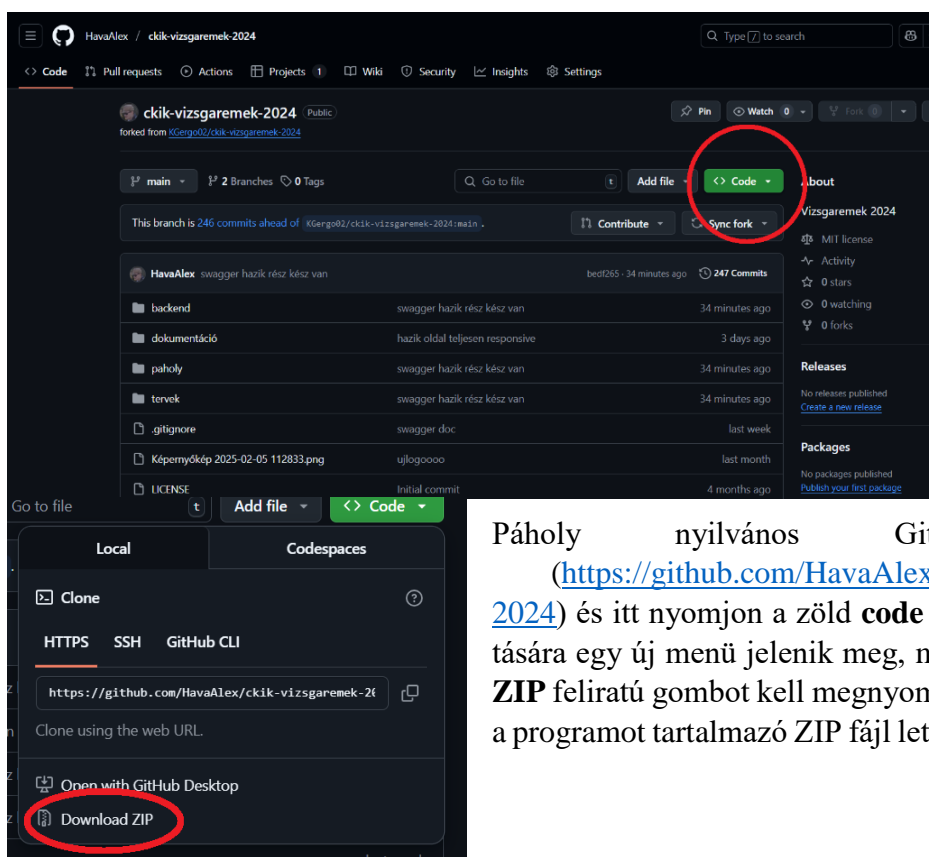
HavaAlex / ckik-vizsgaremek-2024

Type / to search

Code Pull requests Actions Projects 1 Wiki Security Insights Settings

ckik-vizsgaremek-2024 Public

forked from KGergo02/ckik-vizsgaremek-2024

Pin Watch 0 Fork 0

main 2 Branches 0 Tags Go to file t Add file Code

This branch is 246 commits ahead of KGergo02/ckik-vizsgaremek-2024:main .

Contribute Sync fork

HavaAlex swagger hazik rész kész van bedf265 · 34 minutes ago 247 Commits

| | | |
|---|---|---|
| backend | swagger hazik rész kész van | 34 minutes ago |
| dokumentáció | hazik oldal teljesen responsive | 3 days ago |
| paholy | swagger hazik rész kész van | 34 minutes ago |
| tervek | swagger hazik rész kész van | 34 minutes ago |
| .gitignore | swagger doc | last week |
| Képernyőkép 2025-02-05 112833.png | ujlogoooo | last month |
| LICENSE | Initial commit | 4 months ago |

About

Vizsgaremek 2024

MIT license
Activity
0 stars
0 watching
0 forks

Releases

No releases published
Create a new release

Packages

No packages published
Publish your first package

Go to file t Add file Code

Local Codespaces

Clone

HTTPS SSH GitHub CLI

https://github.com/HavaAlex/ckik-vizsgaremek-20

Clone using the web URL.

Open with GitHub Desktop

Download ZIP

Páholy nyilvános Gi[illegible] (https://github.com/HavaAlex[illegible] 2024) és itt nyomjon a zöld **code** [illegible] tására egy új menü jelenik meg, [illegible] **ZIP** feliratú gombot kell megnyo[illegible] a programot tartalmazó ZIP fájl let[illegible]